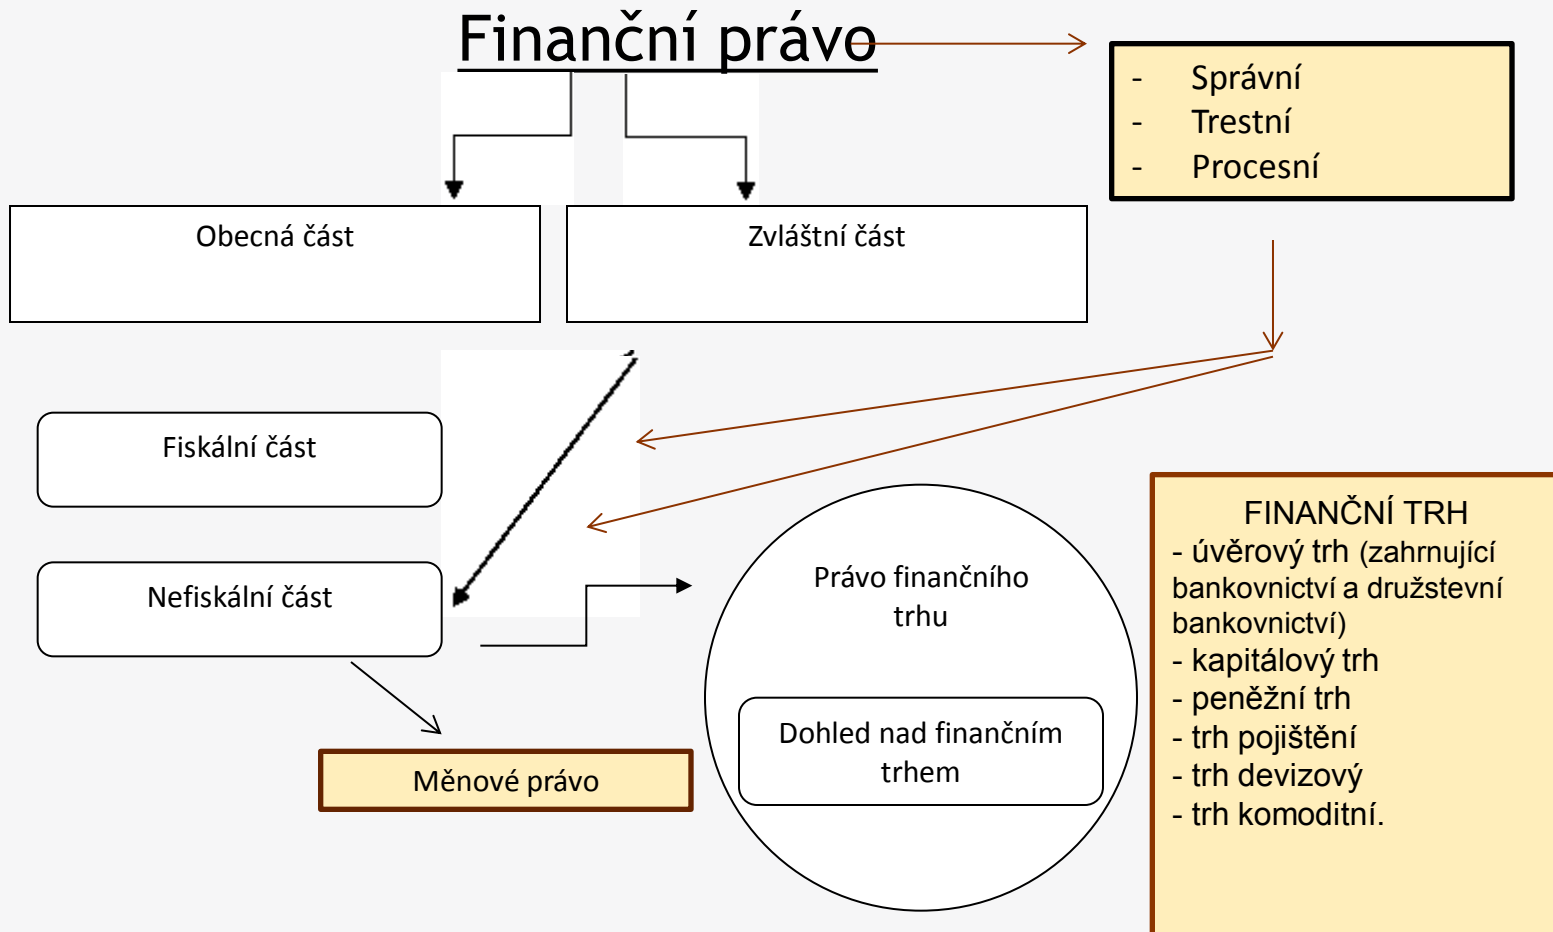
Finanční právo

- Správní
- Trestní
- Procesní

Obecná část

Zvláštní část

Fiskální část

Nefiskální část

Měnové právo

Právo finančního trhu

Dohled nad finančním trhem

FINANČNÍ TRH
- úvěrový trh (zahrnující bankovnictví a družstevní bankovnictví)
- kapitálový trh
- peněžní trh
- trh pojištění
- trh devizový
- trh komoditní.